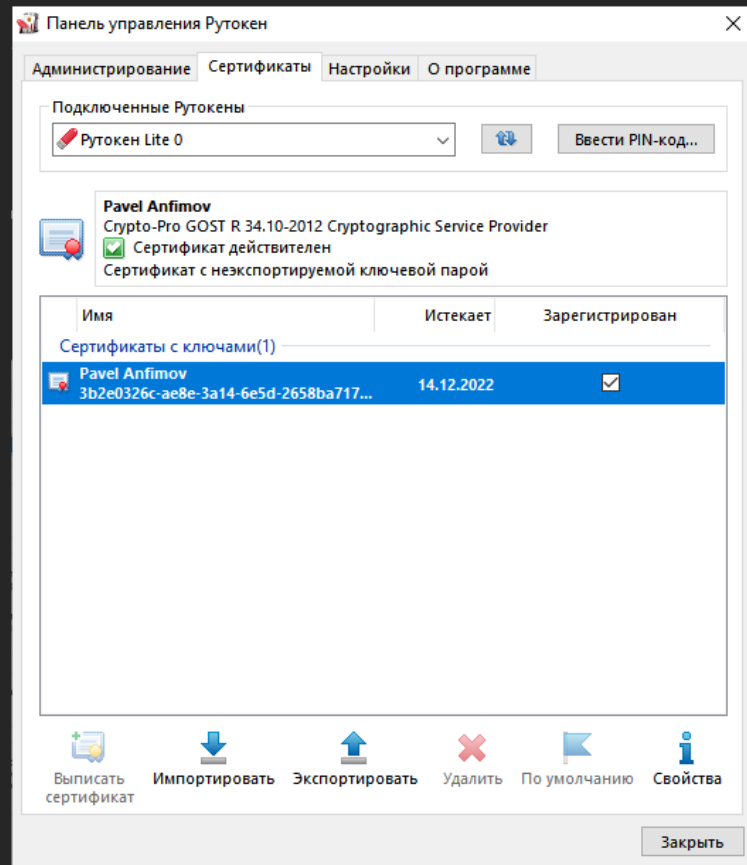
Панель управления Рутокен

Администрирование | Сертификаты | Настройки | О программе

Подключенные Рутокены

Рутокен Lite 0

Ввести PIN-код...

Pavel Anfimov
Crypto-Pro GOST R 34.10-2012 Cryptographic Service Provider
Сертификат действителен
Сертификат с неэкспортируемой ключевой парой

| Имя | Истекает | Зарегистрирован |
|---|---|---|
| Сертификаты с ключами(1) | | |
| Pavel Anfimov 3b2e0326c-ae8e-3a14-6e5d-2658ba717... | 14.12.2022 | ☑ |

Выписать сертификат
Импортировать
Экспортировать
Удалить
По умолчанию
Свойства

Закрыть